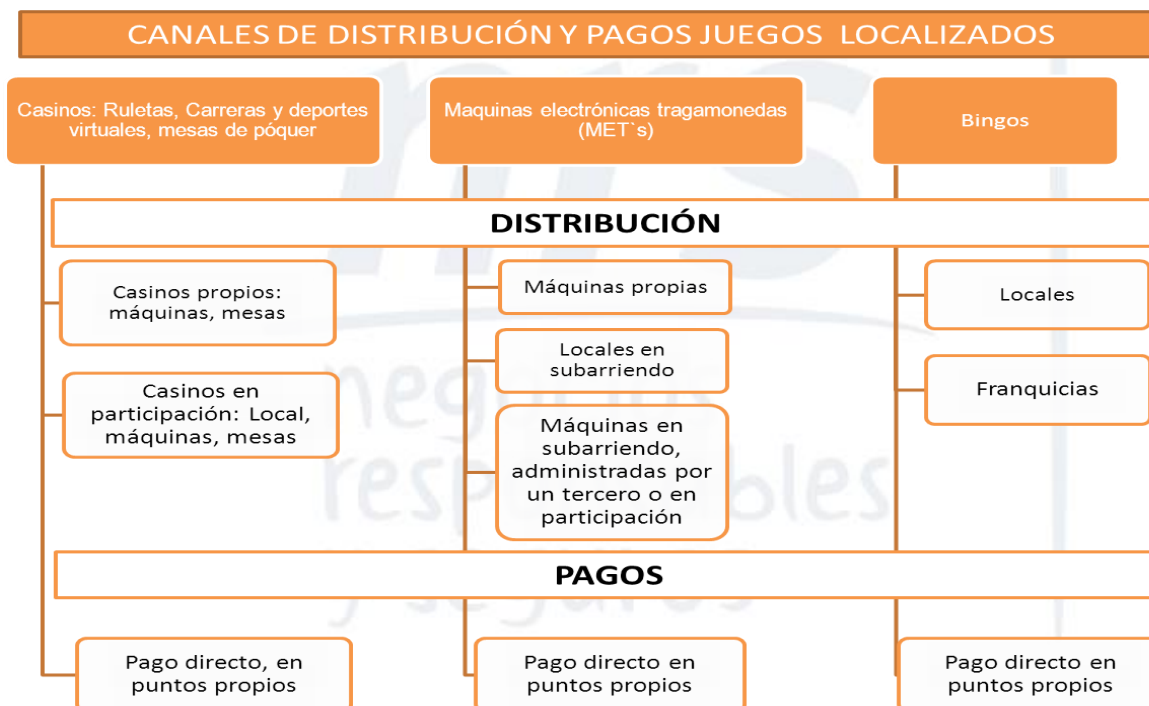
CANALES DE DISTRIBUCIÓN Y PAGOS JUEGOS LOCALIZADOS

Casinos: Ruletas, Carreras y deportes virtuales, mesas de póquer

Maquinas electrónicas tragamonedas (MET`s)

Bingos

DISTRIBUCIÓN

Casinos propios: máquinas, mesas

Casinos en participación: Local, máquinas, mesas

Máquinas propias

Locales en subarriendo

Máquinas en subarriendo, administradas por un tercero o en participación

Locales

Franquicias

PAGOS

Pago directo, en puntos propios

Pago directo en puntos propios

Pago directo en puntos propios